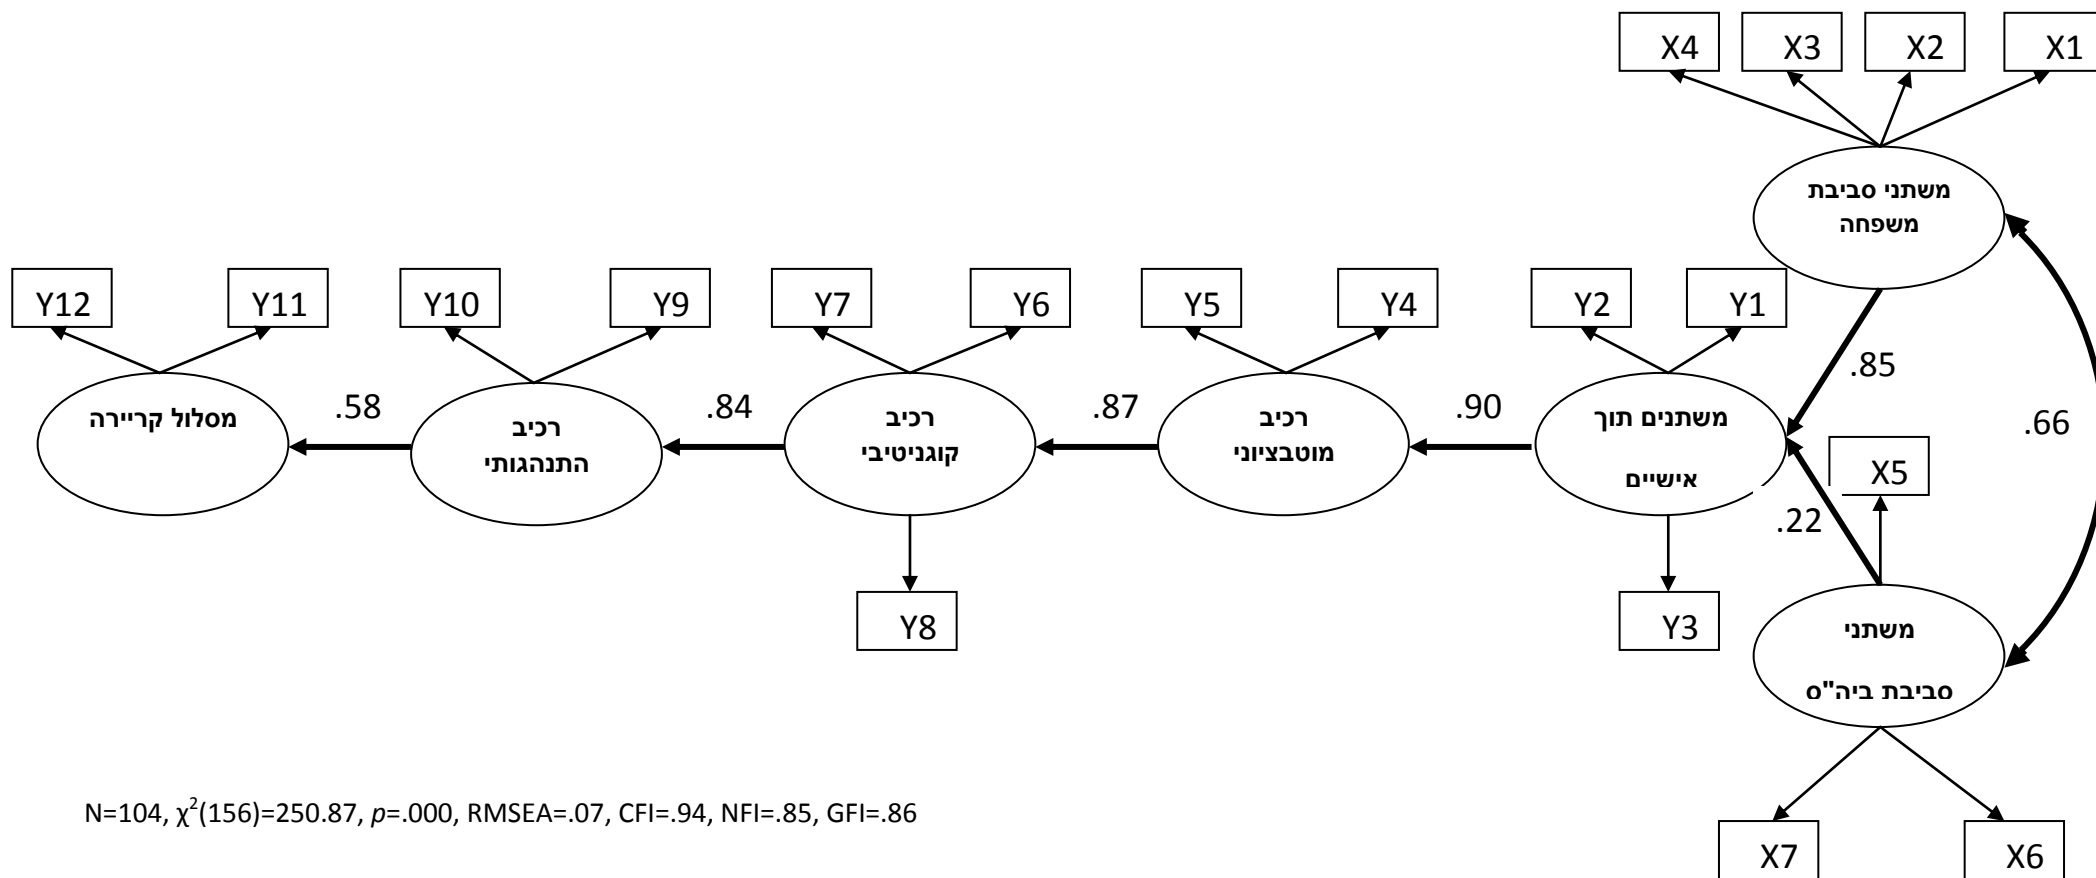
X1 X2 X3 X4

משתני סביבת משפחה

.85

.66

Y1 Y2 Y4 Y5 Y6 Y7 Y9 Y10 Y11 Y12

משתנים תוך אישיים

.90

רכיב מוטבציוני

.87

רכיב קוגניטיבי

.84

רכיב התנהגותי

.58

מסלול קריירה

X5

.22

Y3

Y8

משתני סביבת ביה"ס

X6 X7

N=104, $\chi^2$(156)=250.87, p=.000, RMSEA=.07, CFI=.94, NFI=.85, GFI=.86